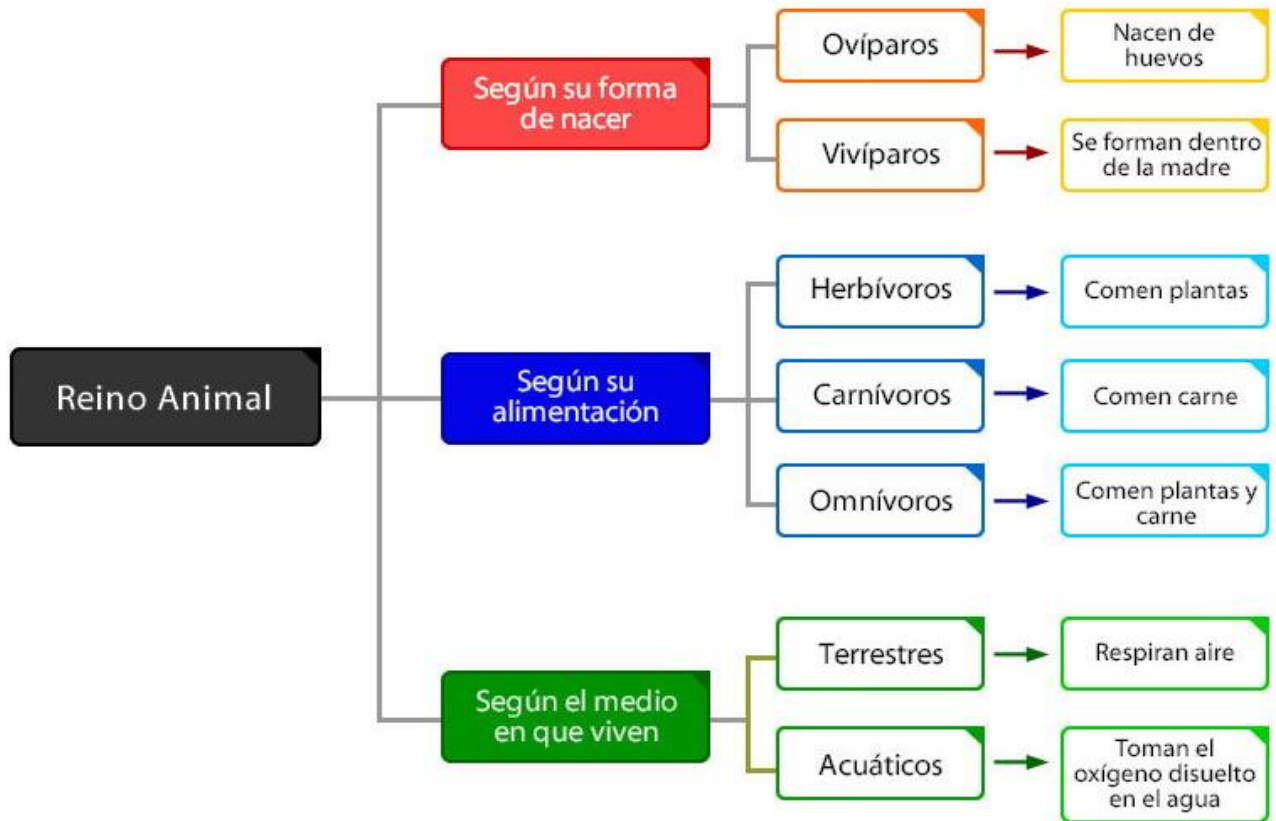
Reino Animal

Según su forma de nacer

Ovíparos

Nacen de huevos

Vivíparos

Se forman dentro de la madre

Según su alimentación

Herbívoros

Comen plantas

Carnívoros

Comen carne

Omnívoros

Comen plantas y carne

Según el medio en que viven

Terrestres

Respiran aire

Acuáticos

Toman el oxígeno disuelto en el agua